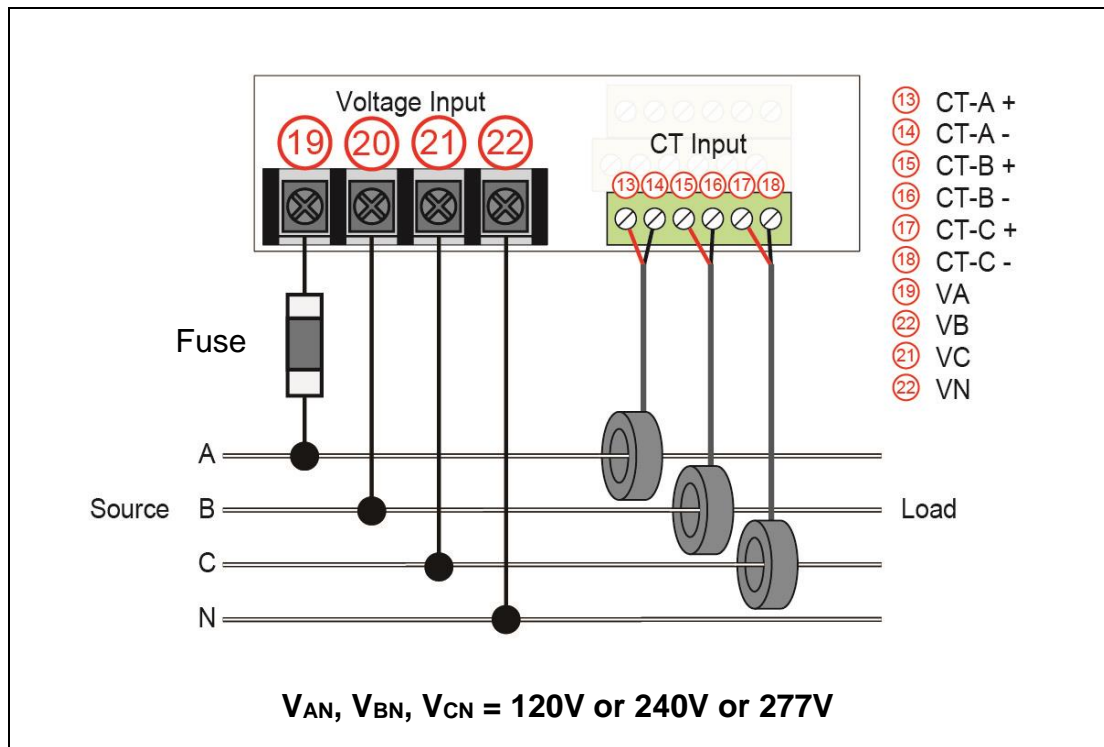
Voltage Input

19 20 21 22

CT Input

13 14 15 16 17 18

13 CT-A +
14 CT-A -
15 CT-B +
16 CT-B -
17 CT-C +
18 CT-C -
19 VA
22 VB
21 VC
22 VN

Fuse

A

Source B

C

N

Load

$V_{AN}$, $V_{BN}$, $V_{CN}$ = 120V or 240V or 277V